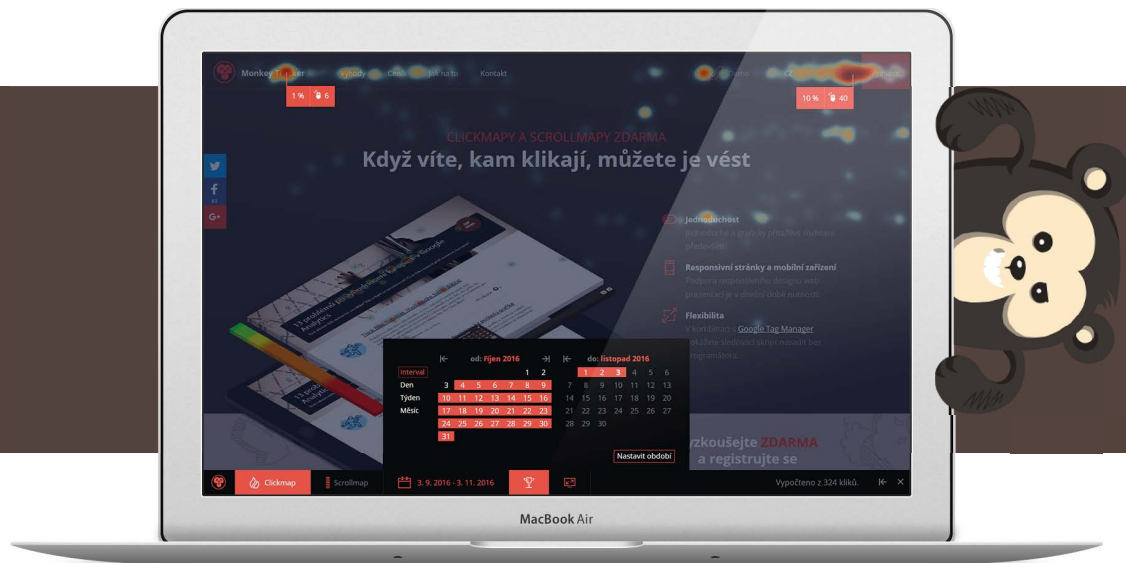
Monkey T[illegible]er Výhody Ceník Jak na to Kontakt

1 % 6

10 % 40

CLICKMAPY A SCROLLMAPY ZDARMA
Když víte, kam klikají, můžete je vést

f
G+

Jednoduchost
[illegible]

Responsivní stránky a mobilní zařízení
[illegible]

Flexibilita
V kombinaci s Google Tag Manager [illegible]

od: říjen 2016
do: listopad 2016

Interval
Den
Týden
Měsíc

| | | | | | | |
|---|---|---|---|---|---|---|
| | | | | | 1 | 2 |
| 3 | 4 | 5 | 6 | 7 | 8 | 9 |
| 10 | 11 | 12 | 13 | 14 | 15 | 16 |
| 17 | 18 | 19 | 20 | 21 | 22 | 23 |
| 24 | 25 | 26 | 27 | 28 | 29 | 30 |
| 31 | | | | | | |

| | | | | | | |
|---|---|---|---|---|---|---|
| | 1 | 2 | 3 | 4 | 5 | 6 |
| 7 | 8 | 9 | 10 | 11 | 12 | 13 |
| 14 | 15 | 16 | 17 | 18 | 19 | 20 |
| 21 | 22 | 23 | 24 | 25 | 26 | 27 |
| 28 | 29 | 30 | | | | |

Nastavit období

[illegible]yzkoušejte ZDARMA
a registrujte se

Clickmap
Scrollmap
3. 9. 2016 - 3. 11. 2016
Vypočteno z 324 kliků.

MacBook Air